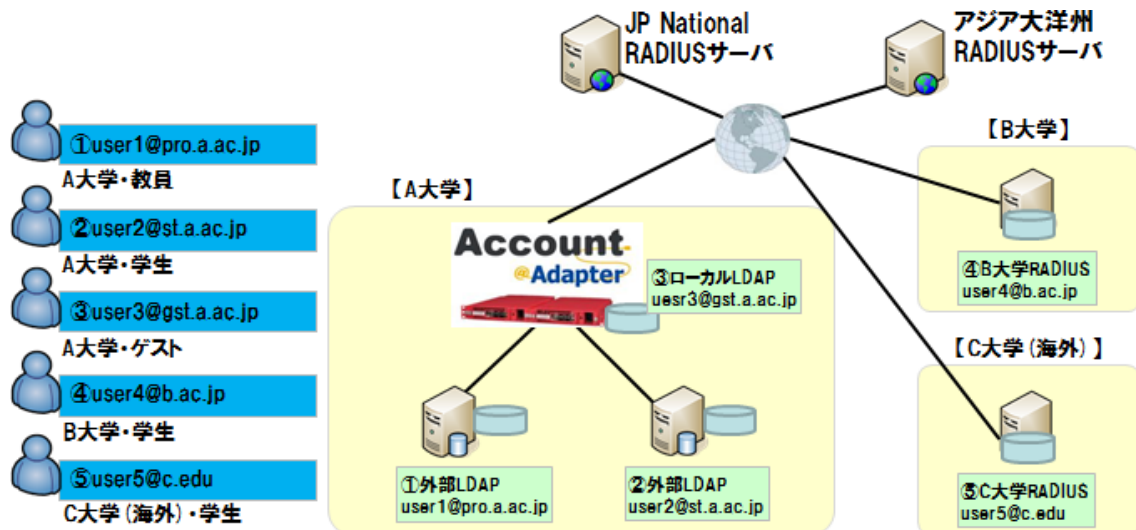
①user1@pro.a.ac.jp
A大学・教員

②user2@st.a.ac.jp
A大学・学生

③user3@gst.a.ac.jp
A大学・ゲスト

④user4@b.ac.jp
B大学・学生

⑤user5@c.edu
C大学（海外）・学生

JP National RADIUSサーバ

アジア大洋州 RADIUSサーバ

【A大学】

Account @Adapter

③ローカルLDAP
uesr3@gst.a.ac.jp

①外部LDAP
user1@pro.a.ac.jp

②外部LDAP
user2@st.a.ac.jp

【B大学】

④B大学RADIUS
user4@b.ac.jp

【C大学（海外）】

⑤C大学RADIUS
user5@c.edu